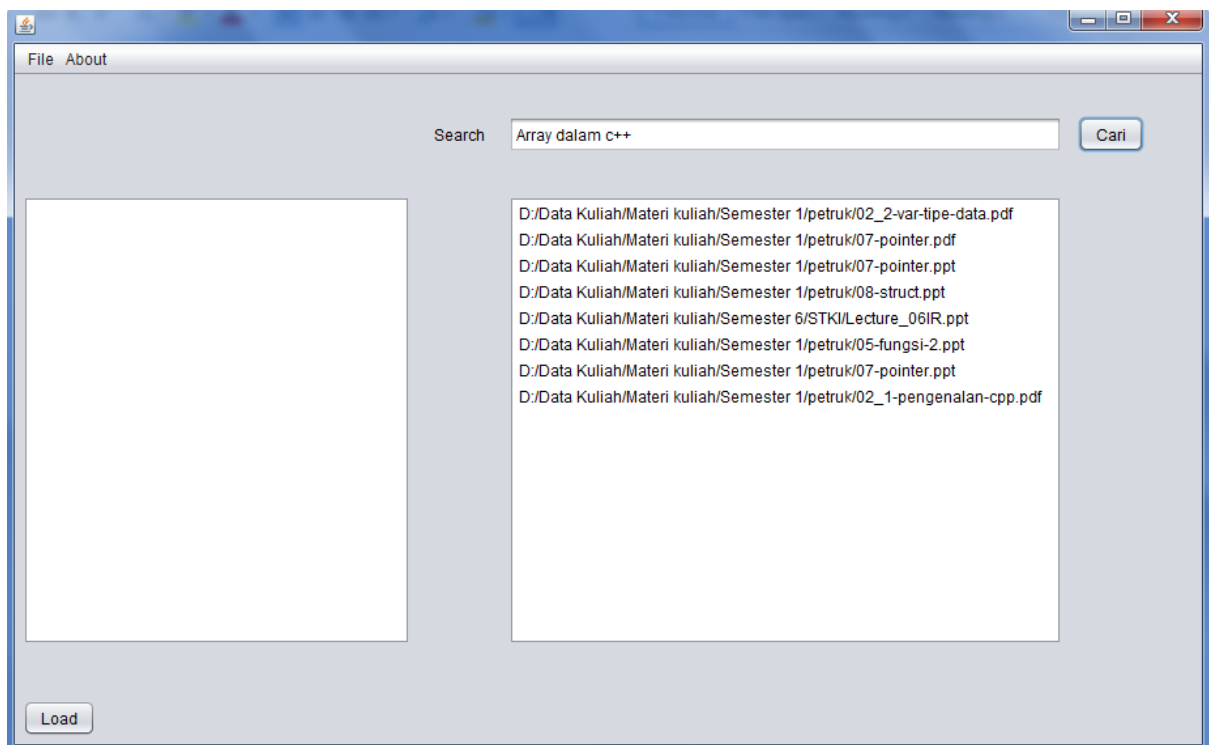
File About

Search Array dalam c++ Cari

D:/Data Kuliah/Materi kuliah/Semester 1/petruk/02_2-var-tipe-data.pdf
D:/Data Kuliah/Materi kuliah/Semester 1/petruk/07-pointer.pdf
D:/Data Kuliah/Materi kuliah/Semester 1/petruk/07-pointer.ppt
D:/Data Kuliah/Materi kuliah/Semester 1/petruk/08-struct.ppt
D:/Data Kuliah/Materi kuliah/Semester 6/STKI/Lecture_06IR.ppt
D:/Data Kuliah/Materi kuliah/Semester 1/petruk/05-fungsi-2.ppt
D:/Data Kuliah/Materi kuliah/Semester 1/petruk/07-pointer.ppt
D:/Data Kuliah/Materi kuliah/Semester 1/petruk/02_1-pengenalan-cpp.pdf

Load